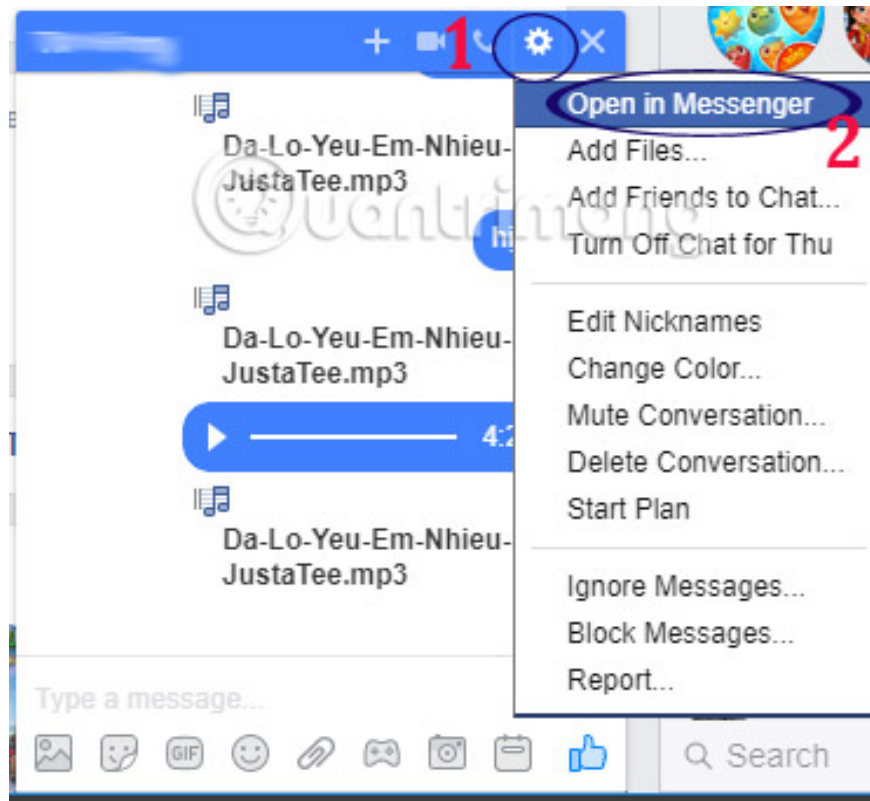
1

Da-Lo-Yeu-Em-Nhieu-JustaTee.mp3

hi

Da-Lo-Yeu-Em-Nhieu-JustaTee.mp3

4:2

Da-Lo-Yeu-Em-Nhieu-JustaTee.mp3

Open in Messenger

2

Add Files...
Add Friends to Chat...
Turn Off Chat for Thu

Edit Nicknames
Change Color...
Mute Conversation...
Delete Conversation...
Start Plan

Ignore Messages...
Block Messages...
Report...

Type a message...

GIF

Search

Quantrimang